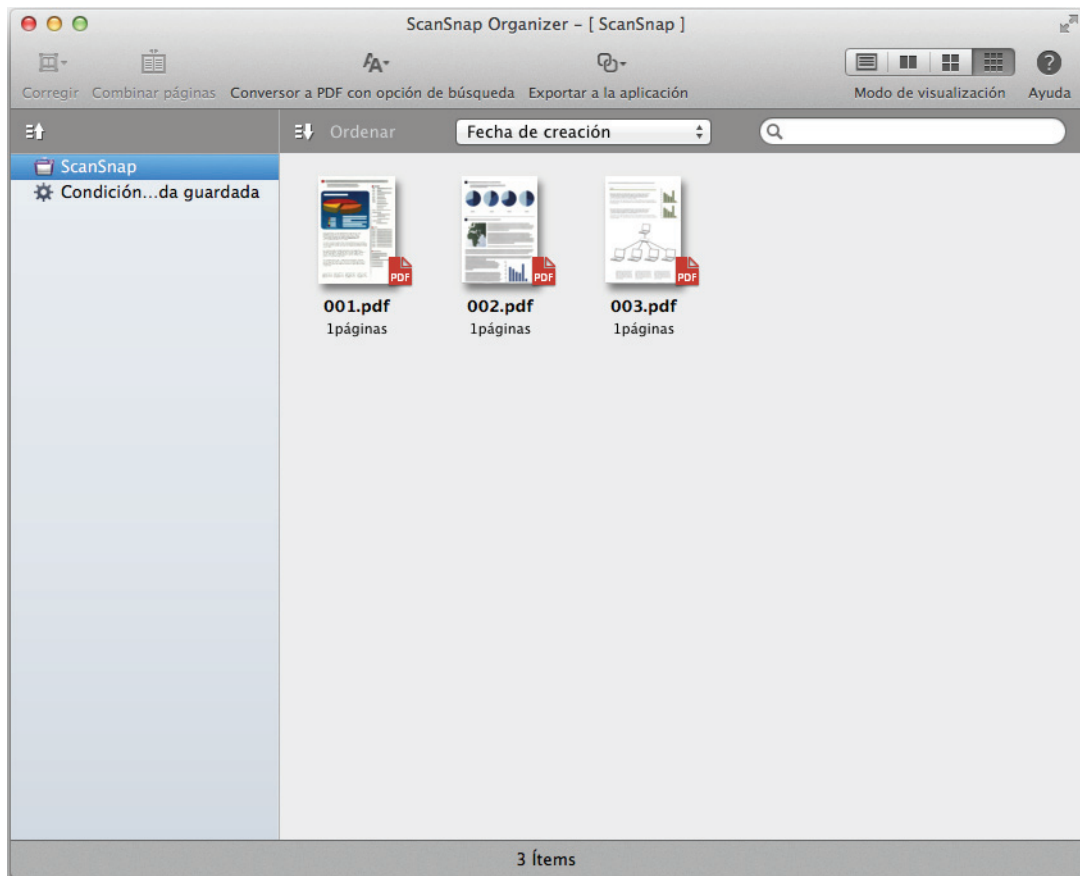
ScanSnap Organizer - [ ScanSnap ]

Corregir Combinar páginas Conversor a PDF con opción de búsqueda Exportar a la aplicación Modo de visualización Ayuda

Ordenar Fecha de creación

ScanSnap
Condición...da guardada

PDF
001.pdf
1páginas

PDF
002.pdf
1páginas

PDF
003.pdf
1páginas

3 Ítems